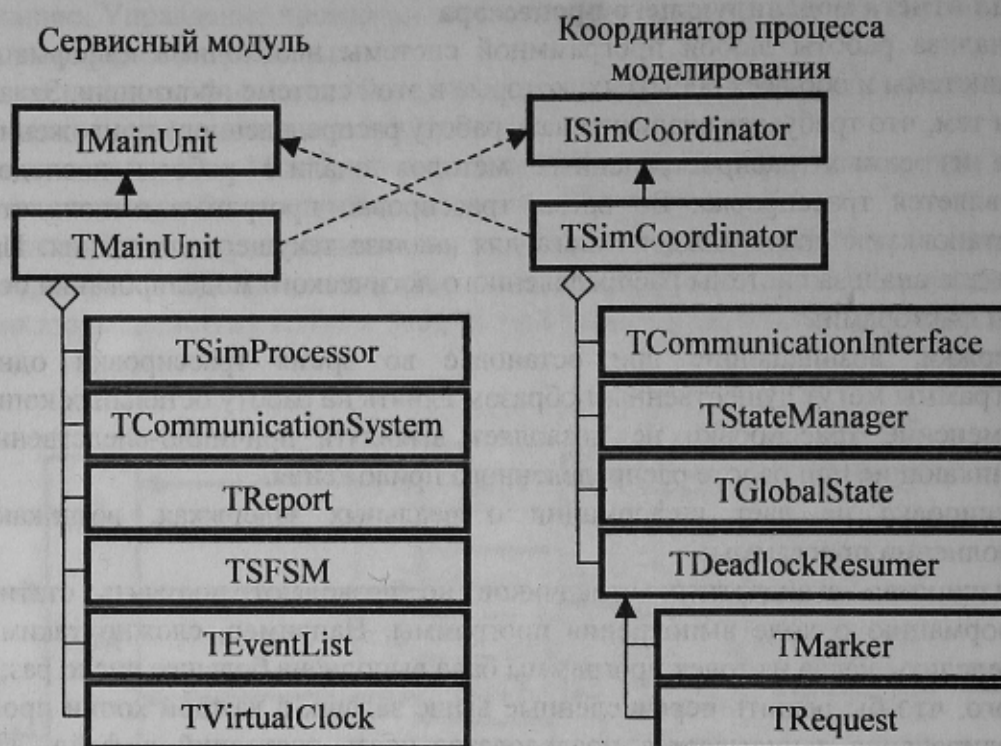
Сервисный модуль

Координатор процесса моделирования

IMainUnit

ISimCoordinator

TMainUnit

TSimCoordinator

TSimProcessor

TCommunicationSystem

TReport

TSFSM

TEventList

TVirtualClock

TCommunicationInterface

TStateManager

TGlobalState

TDeadlockResumer

TMarker

TRequest